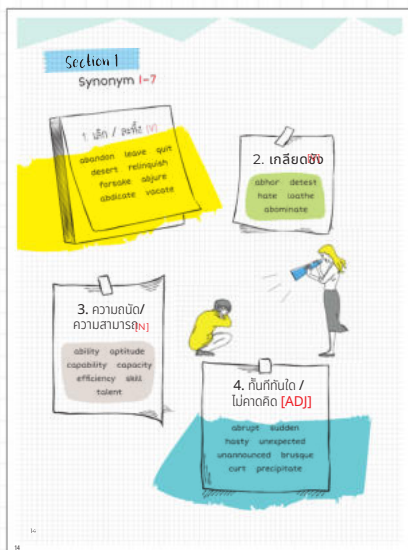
Section 1

Synonym 1-7

1. เลิก / ละทิ้ง [V]

abandon leave quit desert relinquish forsake abjure abdicate vacate

2. เกลียดชัง

abhor detest hate loathe abominate

3. ความถนัด/ ความสามารถ[N]

ability aptitude capability capacity efficiency skill talent

4. ทันทีทันใด / ไม่คาดคิด [ADJ]

abrupt sudden hasty unexpected unannounced brusque curt precipitate

14

14